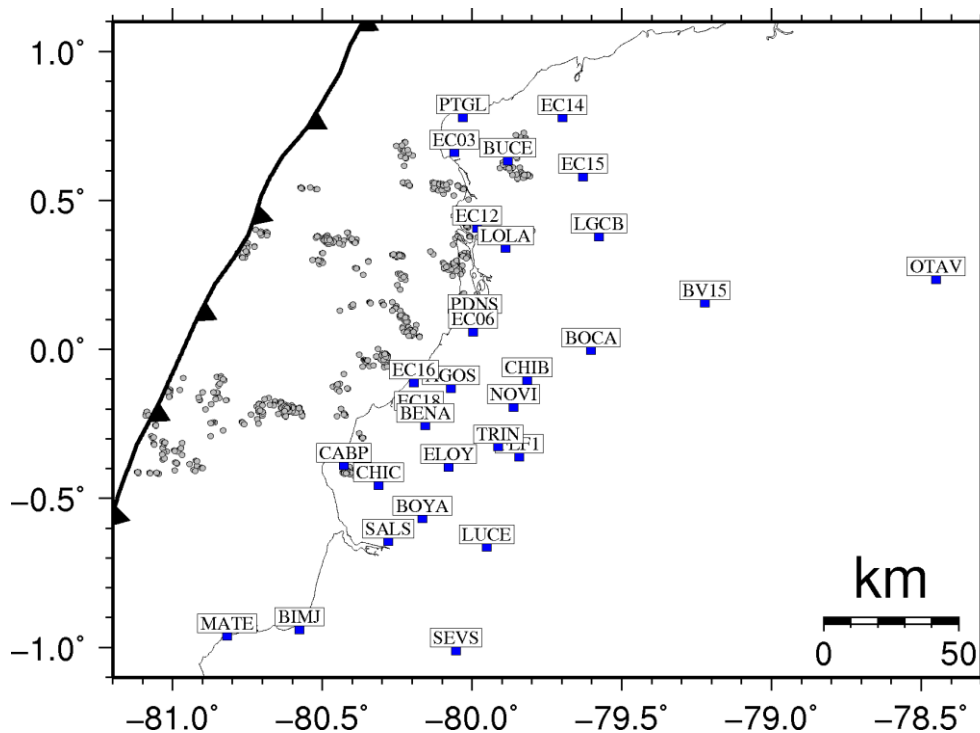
1.0°
0.5°
0.0°
−0.5°
−1.0°
−81.0°
−80.5°
−80.0°
−79.5°
−79.0°
−78.5°
PTGL
EC14
EC03
BUCE
EC15
EC12
LGCB
LOLA
OTAV
BV15
PDNS
EC06
BOCA
CHIB
EC16
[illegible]GOS
EC18
NOVI
BENA
TRIN
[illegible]F1
CABP
ELOY
CHIC
BOYA
SALS
LUCE
MATE
BIMJ
SEVS
km
0
50